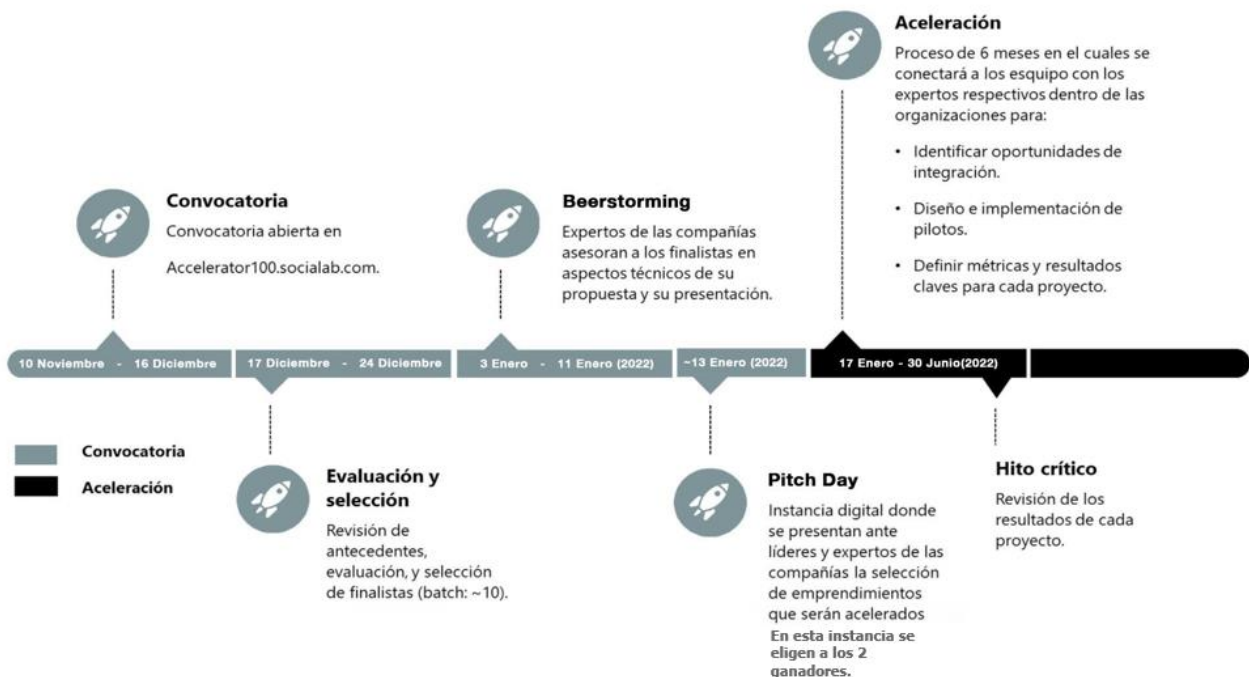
Aceleración

Proceso de 6 meses en el cuales se conectará a los esquipo con los expertos respectivos dentro de las organizaciones para:

• Identificar oportunidades de integración.

• Diseño e implementación de pilotos.

• Definir métricas y resultados claves para cada proyecto.

Convocatoria

Convocatoria abierta en

Accelerator100.socialab.com.

Beerstorming

Expertos de las compañías asesoran a los finalistas en aspectos técnicos de su propuesta y su presentación.

10 Noviembre - 16 Diciembre

17 Diciembre - 24 Diciembre

3 Enero - 11 Enero (2022)

~13 Enero (2022)

17 Enero - 30 Junio(2022)

Convocatoria

Aceleración

Evaluación y selección

Revisión de antecedentes, evaluación, y selección de finalistas (batch: ~10).

Pitch Day

Instancia digital donde se presentan ante líderes y expertos de las compañías la selección de emprendimientos que serán acelerados

En esta instancia se eligen a los 2 ganadores.

Hito crítico

Revisión de los resultados de cada proyecto.